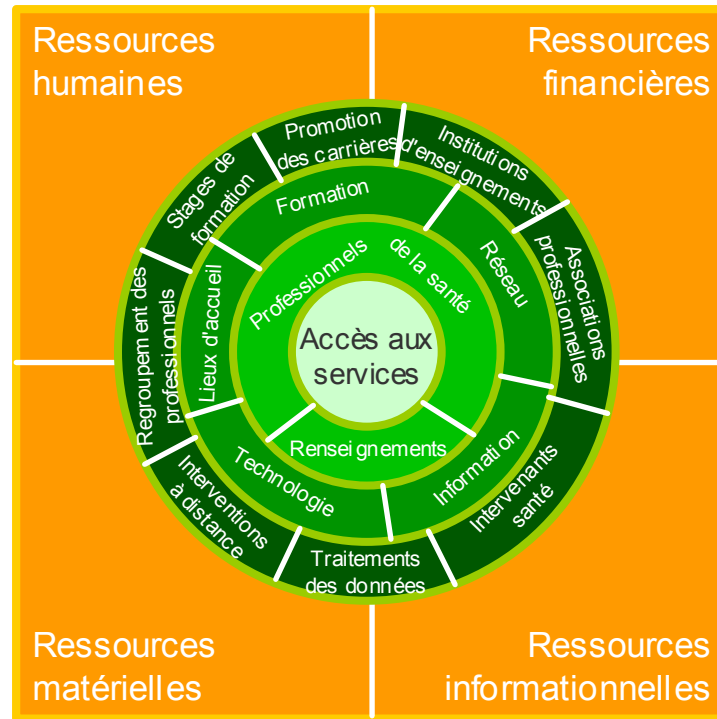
Ressources humaines

Ressources financières

Ressources matérielles

Ressources informationnelles

Accès aux services

Professionnels de la santé

Renseignements

Formation

Réseau

Lieux d'accueil

Technologie

Information

Promotion des carrières

Institutions d'enseignements

Associations professionnelles

Stages de formation

Regroupement des professionnels

Interventions à distance

Traitements des données

Intervenants santé